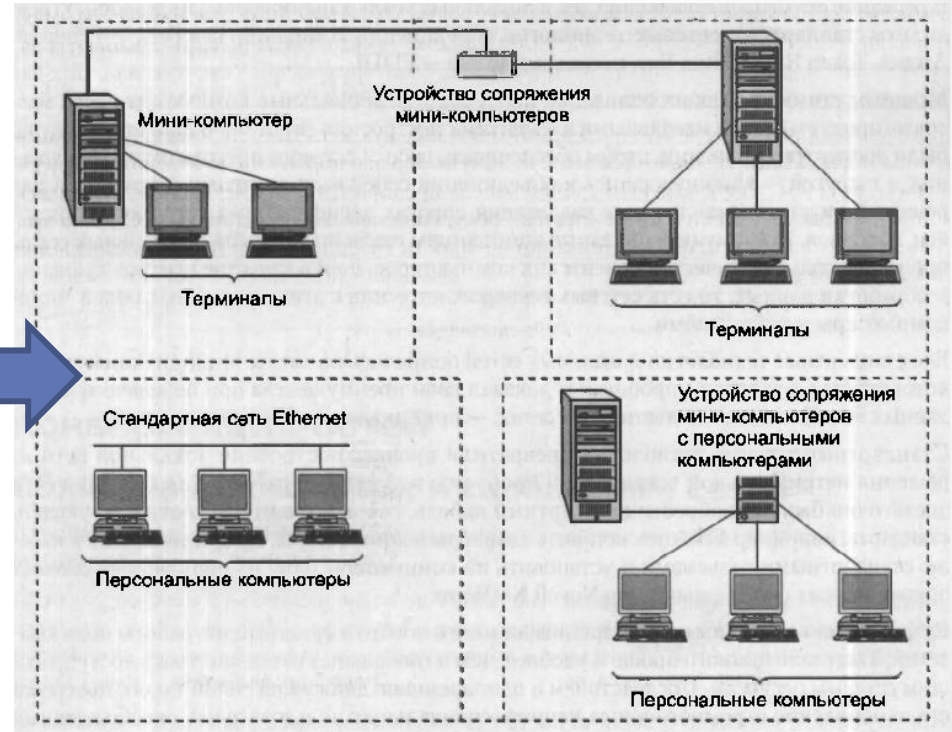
Устройство сопряжения мини-компьютеров

Мини-компьютер

Терминалы

Терминалы

Стандартная сеть Ethernet

Устройство сопряжения мини-компьютеров с персональными компьютерами

Персональные компьютеры

Персональные компьютеры